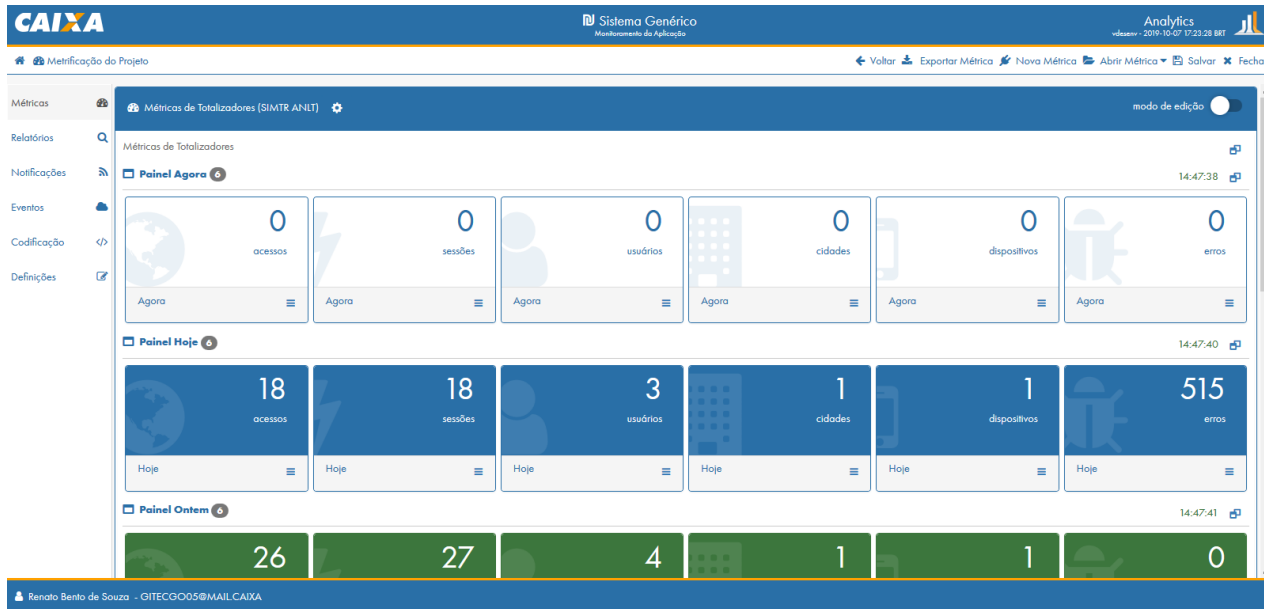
CAIXA

Sistema Genérico
Monitoramento da Aplicação

Analytics
vdesenv - 2019-10-07 17:23:28 BRT

Metrificação do Projeto

Voltar Exportar Métrica Nova Métrica Abrir Métrica Salvar Fecha

Métricas
Relatórios
Notificações
Eventos
Codificação
Definições

Métricas de Totalizadores (SIMTR ANLT)

modo de edição

Métricas de Totalizadores

Painel Agora 6

14:47:38

| 0 acessos | 0 sessões | 0 usuários | 0 cidades | 0 dispositivos | 0 erros |
|---|---|---|---|---|---|
| Agora | Agora | Agora | Agora | Agora | Agora |

Painel Hoje 6

14:47:40

| 18 acessos | 18 sessões | 3 usuários | 1 cidades | 1 dispositivos | 515 erros |
|---|---|---|---|---|---|
| Hoje | Hoje | Hoje | Hoje | Hoje | Hoje |

Painel Ontem 6

14:47:41

| 26 | 27 | 4 | 1 | 1 | 0 |
|---|---|---|---|---|---|

Renato Bento de Souza - GITECGO05@MAIL.CAIXA